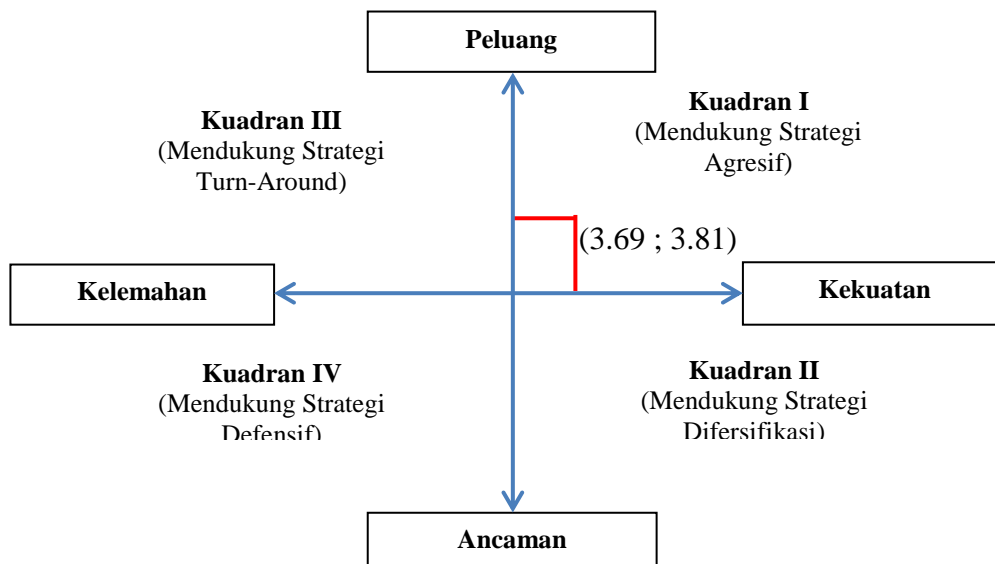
Peluang

Kuadran III
(Mendukung Strategi Turn-Around)

Kuadran I
(Mendukung Strategi Agresif)

(3.69 ; 3.81)

Kelemahan

Kekuatan

Kuadran IV
(Mendukung Strategi Defensif)

Kuadran II
(Mendukung Strategi Difersifikasi)

Ancaman